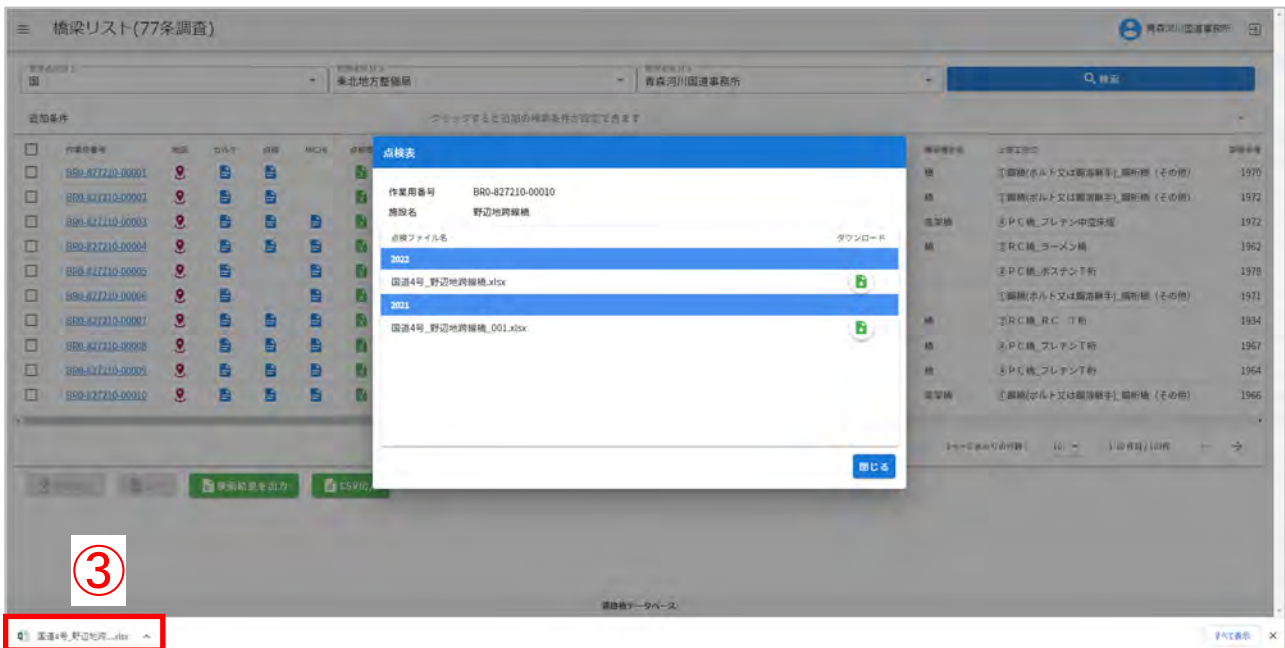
≡ 橋梁リスト(77条調査)

青森河川国道事務所

国

東北地方整備局

青森河川国道事務所

検索

追加条件

クリックすると追加の検索条件が設定できます

| | 作業用番号 | 地図 | | | |
|---|---|---|---|---|---|
| ☐ | BR0-827210-00001 | | | | |
| ☐ | BR0-827210-00002 | | | | |
| ☐ | BR0-827210-00003 | | | | |
| ☐ | BR0-827210-00004 | | | | |
| ☐ | BR0-827210-00005 | | | | |
| ☐ | BR0-827210-00006 | | | | |
| ☐ | BR0-827210-00007 | | | | |
| ☐ | BR0-827210-00008 | | | | |
| ☐ | BR0-827210-00009 | | | | |
| ☐ | BR0-827210-00010 | | | | |

| | 上部工形式 | |
|---|---|---|
| 橋 | ①鋼橋(ボルト又は溶接継手)_鋼桁橋(その他) | 1970 |
| 橋 | ①鋼橋(ボルト又は溶接継手)_鋼桁橋(その他) | 1972 |
| 高架橋 | ④PC橋_プレテン中空床版 | 1972 |
| 橋 | ③RC橋_ラーメン橋 | 1962 |
| | ④PC橋_ポステンT桁 | 1978 |
| | ①鋼橋(ボルト又は溶接継手)_鋼桁橋(その他) | 1971 |
| 橋 | ③RC橋_RC T桁 | 1934 |
| 橋 | ④PC橋_プレテンT桁 | 1967 |
| 橋 | ④PC橋_プレテンT桁 | 1964 |
| 高架橋 | ①鋼橋(ボルト又は溶接継手)_鋼桁橋(その他) | 1966 |

検索結果を出力

CSV出力

点検表

作業用番号 BR0-827210-00010
施設名 野辺地跨線橋

点検ファイル名 ダウンロード

2022

国道4号_野辺地跨線橋.xlsx

2021

国道4号_野辺地跨線橋_001.xlsx

閉じる

10

③

道路橋データベース

国道4号_野辺地跨...xlsx ^

すべて表示 ×